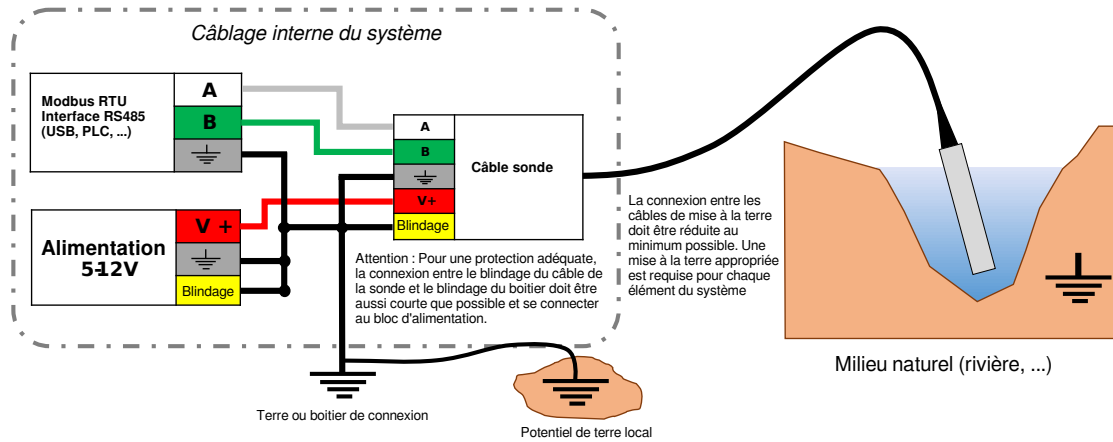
Câblage interne du système

Modbus RTU
Interface RS485
(USB, PLC, ...)

A
B

Alimentation
5-12V

V +
Blindage

A
B
V+
Blindage

Câble sonde

Attention : Pour une protection adéquate, la connexion entre le blindage du câble de la sonde et le blindage du boitier doit être aussi courte que possible et se connecter au bloc d'alimentation.

La connexion entre les câbles de mise à la terre doit être réduite au minimum possible. Une mise à la terre appropriée est requise pour chaque élément du système

Milieu naturel (rivière, ...)

Terre ou boitier de connexion

Potentiel de terre local